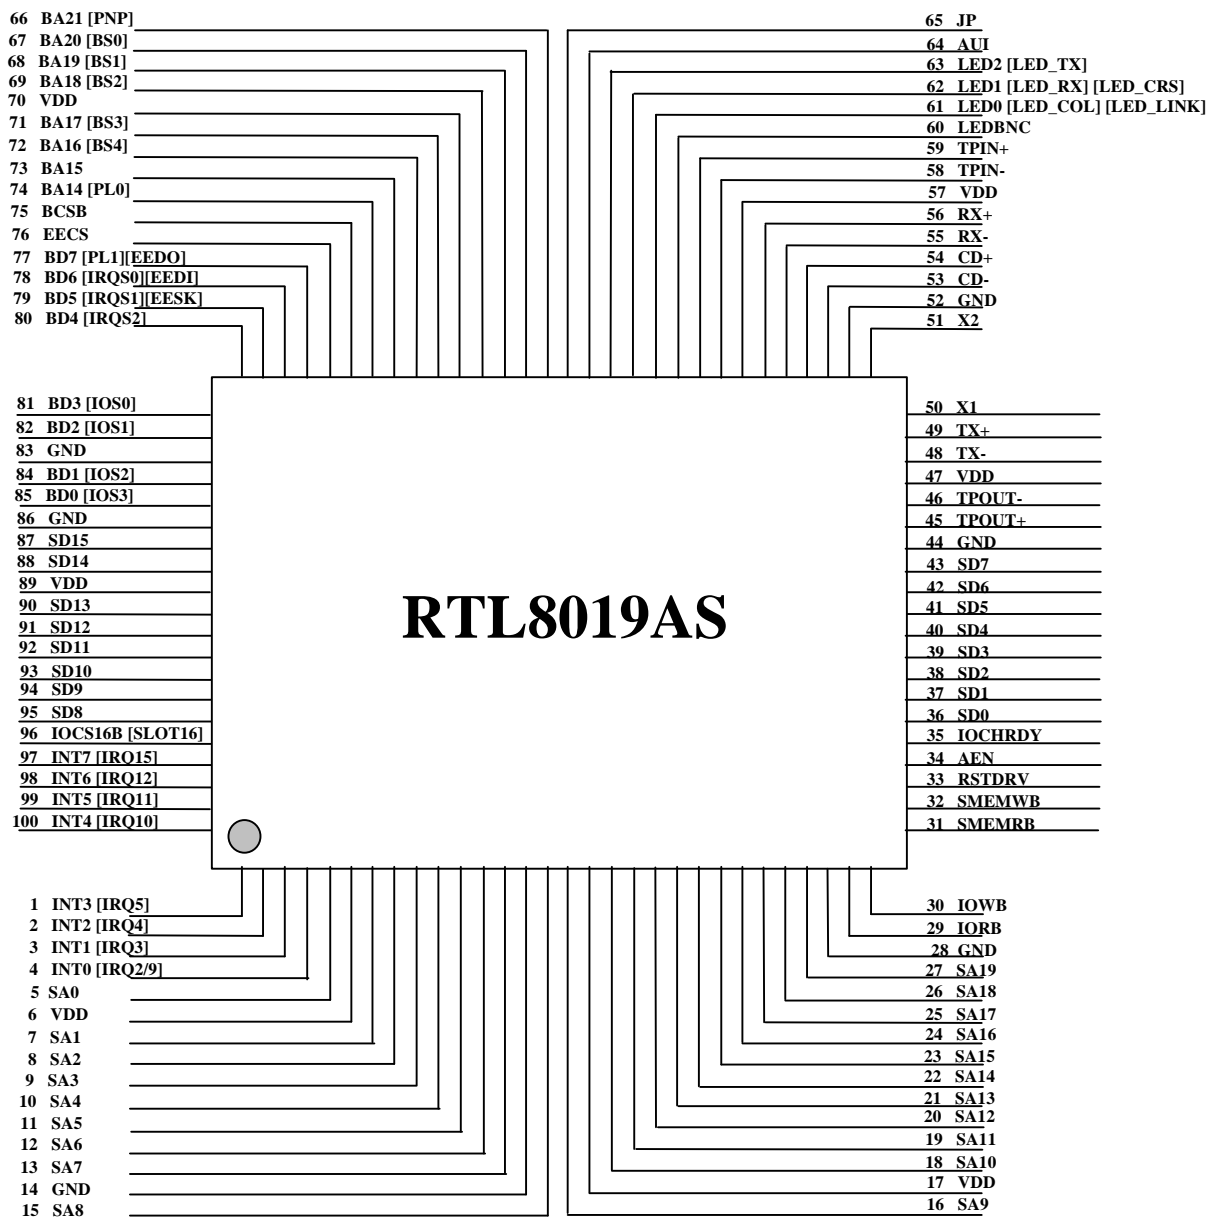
66 BA21 [PNP]
67 BA20 [BS0]
68 BA19 [BS1]
69 BA18 [BS2]
70 VDD
71 BA17 [BS3]
72 BA16 [BS4]
73 BA15
74 BA14 [PL0]
75 BCSB
76 EECS
77 BD7 [PL1][EEDO]
78 BD6 [IRQS0][EEDI]
79 BD5 [IRQS1][EESK]
80 BD4 [IRQS2]

65 JP
64 AUI
63 LED2 [LED_TX]
62 LED1 [LED_RX] [LED_CRS]
61 LED0 [LED_COL] [LED_LINK]
60 LEDBNC
59 TPIN+
58 TPIN-
57 VDD
56 RX+
55 RX-
54 CD+
53 CD-
52 GND
51 X2

81 BD3 [IOS0]
82 BD2 [IOS1]
83 GND
84 BD1 [IOS2]
85 BD0 [IOS3]
86 GND
87 SD15
88 SD14
89 VDD
90 SD13
91 SD12
92 SD11
93 SD10
94 SD9
95 SD8
96 IOCS16B [SLOT16]
97 INT7 [IRQ15]
98 INT6 [IRQ12]
99 INT5 [IRQ11]
100 INT4 [IRQ10]

RTL8019AS

50 X1
49 TX+
48 TX-
47 VDD
46 TPOUT-
45 TPOUT+
44 GND
43 SD7
42 SD6
41 SD5
40 SD4
39 SD3
38 SD2
37 SD1
36 SD0
35 IOCHRDY
34 AEN
33 RSTDRV
32 SMEMWB
31 SMEMRB

1 INT3 [IRQ5]
2 INT2 [IRQ4]
3 INT1 [IRQ3]
4 INT0 [IRQ2/9]
5 SA0
6 VDD
7 SA1
8 SA2
9 SA3
10 SA4
11 SA5
12 SA6
13 SA7
14 GND
15 SA8

30 IOWB
29 IORB
28 GND
27 SA19
26 SA18
25 SA17
24 SA16
23 SA15
22 SA14
21 SA13
20 SA12
19 SA11
18 SA10
17 VDD
16 SA9